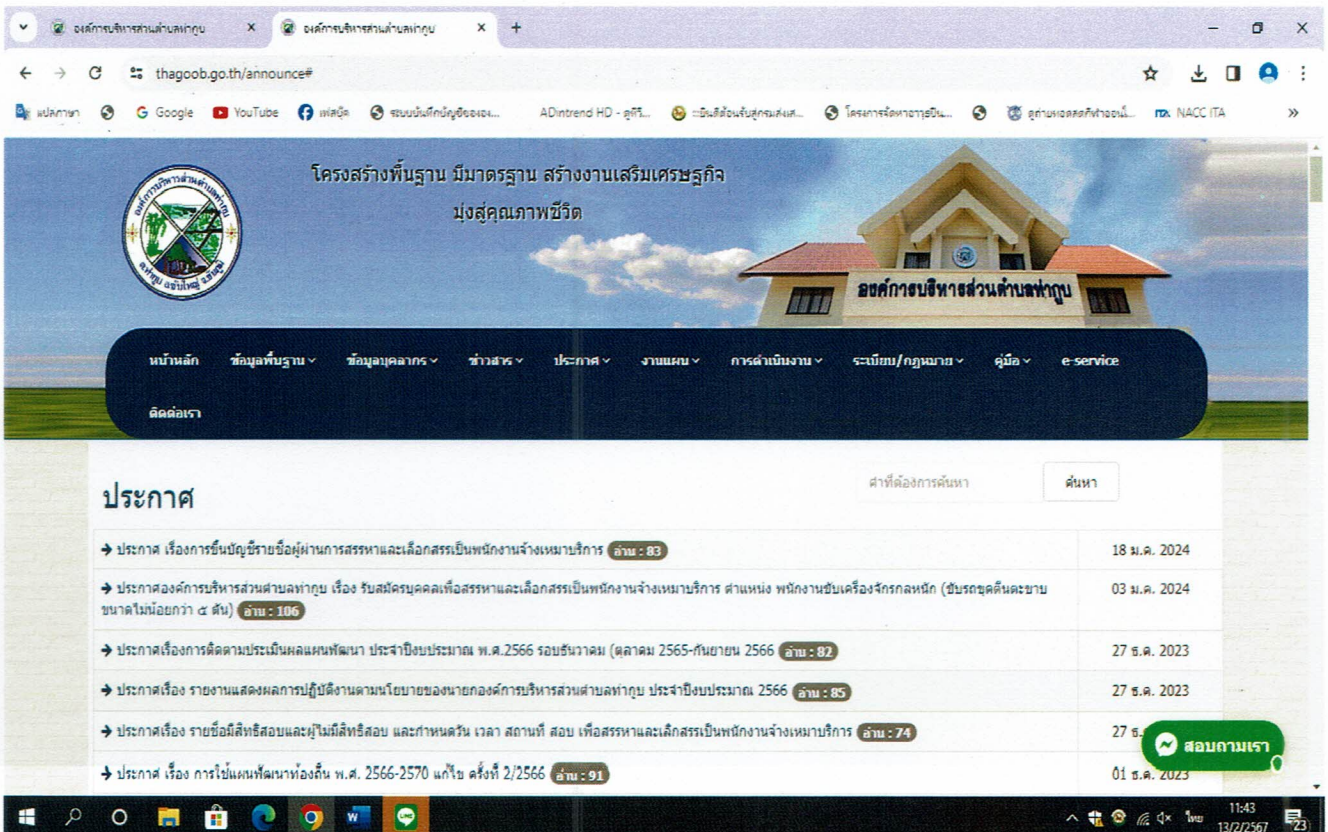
องค์การบริหารส่วนตำบลท่ากูบ ×
องค์การบริหารส่วนตำบลท่ากูบ ×
+

thagoob.go.th/announce#

แปลภาษา Google YouTube เฟสบุ๊ค ระบบบันทึกบัญชีขององ... ADintrend HD - ดูทีวี... ยินดีต้อนรับสู่กรมส่งเส... โครงการจัดหาอาหารเสริม... ตู้ค่าบหนดสดกิจท้องถิ่... NACC ITA »

โครงสร้างพื้นฐาน มีมาตรฐาน สร้างงานเสริมเศรษฐกิจ
มุ่งสู่คุณภาพชีวิต

องค์การบริหารส่วนตำบลท่ากูบ

หน้าหลัก ข้อมูลพื้นฐาน ข้อมูลบุคลากร ข่าวสาร ประกาศ งานแผน การดำเนินงาน ระเบียบ/กฎหมาย คู่มือ e-service
ติดต่อเรา

ประกาศ

คำที่ต้องการค้นหา ค้นหา

| | |
|---|---|
| → ประกาศ เรื่องการขึ้นบัญชีรายชื่อผู้ผ่านการสรรหาและเลือกสรรเป็นพนักงานจ้างเหมาบริการ อ่าน : 83 | 18 ม.ค. 2024 |
| → ประกาศองค์การบริหารส่วนตำบลท่ากูบ เรื่อง รับสมัครบุคคลเพื่อสรรหาและเลือกสรรเป็นพนักงานจ้างเหมาบริการ ตำแหน่ง พนักงานขับเครื่องจักรกลหนัก (ขับรถขุดดินตะขาบ ขนาดไม่น้อยกว่า ๔ ตัน) อ่าน : 106 | 03 ม.ค. 2024 |
| → ประกาศเรื่องการติดตามประเมินผลแผนพัฒนา ประจำปีงบประมาณ พ.ศ.2566 รอบธันวาคม (ตุลาคม 2565-กันยายน 2566 อ่าน : 82 | 27 ธ.ค. 2023 |
| → ประกาศเรื่อง รายงานแสดงผลการปฏิบัติงานตามนโยบายของนายกองค์การบริหารส่วนตำบลท่ากูบ ประจำปีงบประมาณ 2566 อ่าน : 85 | 27 ธ.ค. 2023 |
| → ประกาศเรื่อง รายชื่อผู้มีสิทธิสอบและผู้ไม่มีสิทธิสอบ และกำหนดวัน เวลา สถานที่ สอบ เพื่อสรรหาและเลือกสรรเป็นพนักงานจ้างเหมาบริการ อ่าน : 74 | 27 ธ.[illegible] |
| → ประกาศ เรื่อง การใช้แผนพัฒนาท้องถิ่น พ.ศ. 2566-2570 แก้ไข ครั้งที่ 2/2566 อ่าน : 91 | 01 ธ.ค. 2023 |

สอบถามเรา

ไทย 11:43 13/2/2567 23